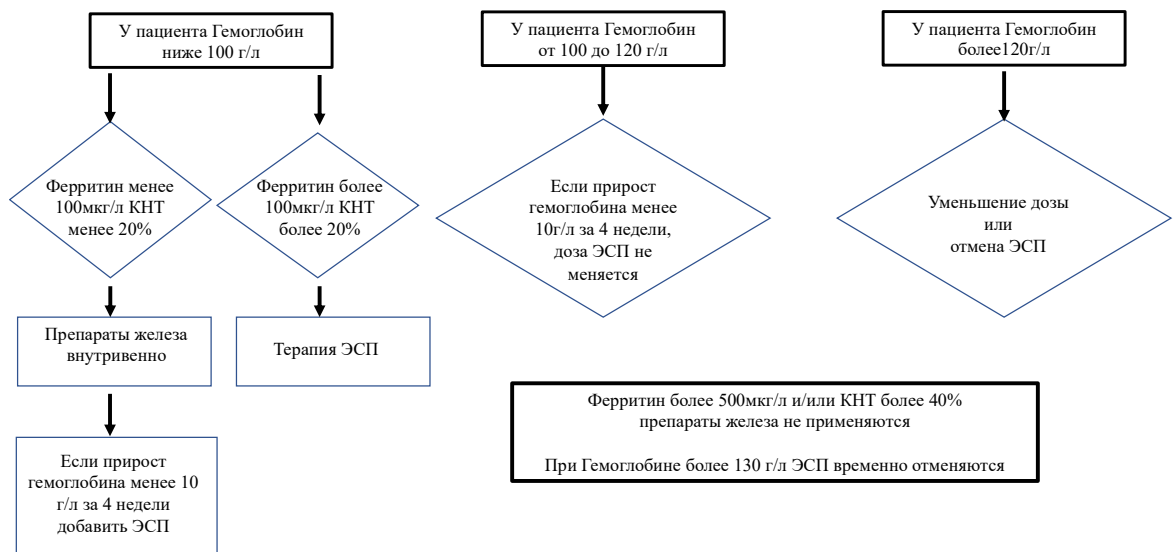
У пациента Гемоглобин ниже 100 г/л

Ферритин менее 100мкг/л КНТ менее 20%

Ферритин более 100мкг/л КНТ более 20%

Препараты железа внутривенно

Терапия ЭСП

Если прирост гемоглобина менее 10 г/л за 4 недели добавить ЭСП

У пациента Гемоглобин от 100 до 120 г/л

Если прирост гемоглобина менее 10г/л за 4 недели, доза ЭСП не меняется

У пациента Гемоглобин более120г/л

Уменьшение дозы или отмена ЭСП

Ферритин более 500мкг/л и/или КНТ более 40% препараты железа не применяются

При Гемоглобине более 130 г/л ЭСП временно отменяются